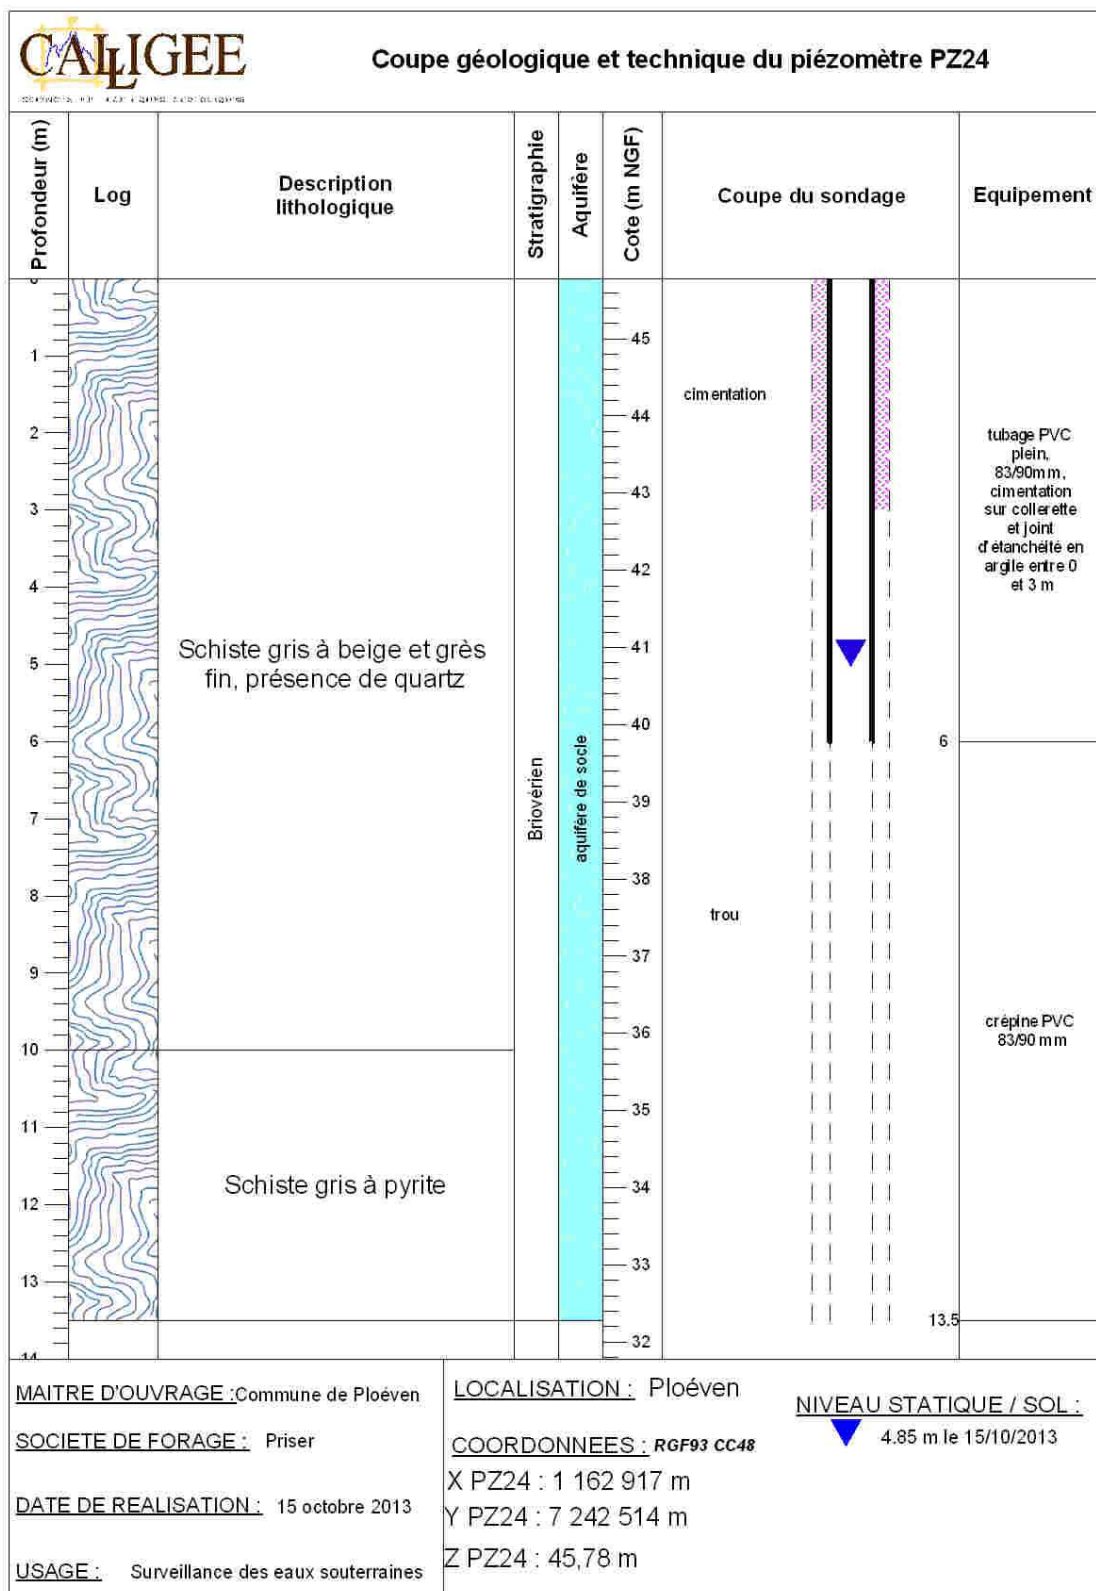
CALLIGEE
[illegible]

Coupe géologique et technique du piézomètre PZ24

Profondeur (m)
Log
Description lithologique
Stratigraphie
Aquifère
Cote (m NGF)
Coupe du sondage
Equipement

1
2
3
4
5
6
7
8
9
10
11
12
13

Schiste gris à beige et grès fin, présence de quartz

Schiste gris à pyrite

Briovérien

aquifère de socle

45
44
43
42
41
40
39
38
37
36
35
34
33
32

cimentation

trou

6

13.5

tubage PVC plein, 83/90mm, cimentation sur collerette et joint d'étanchéité en argile entre 0 et 3 m

crépine PVC 83/90 mm

MAITRE D'OUVRAGE :Commune de Ploéven

SOCIETE DE FORAGE : Priser

DATE DE REALISATION : 15 octobre 2013

USAGE : Surveillance des eaux souterraines

LOCALISATION : Ploéven

COORDONNEES : RGF93 CC48

X PZ24 : 1 162 917 m

Y PZ24 : 7 242 514 m

Z PZ24 : 45,78 m

NIVEAU STATIQUE / SOL :

4.85 m le 15/10/2013